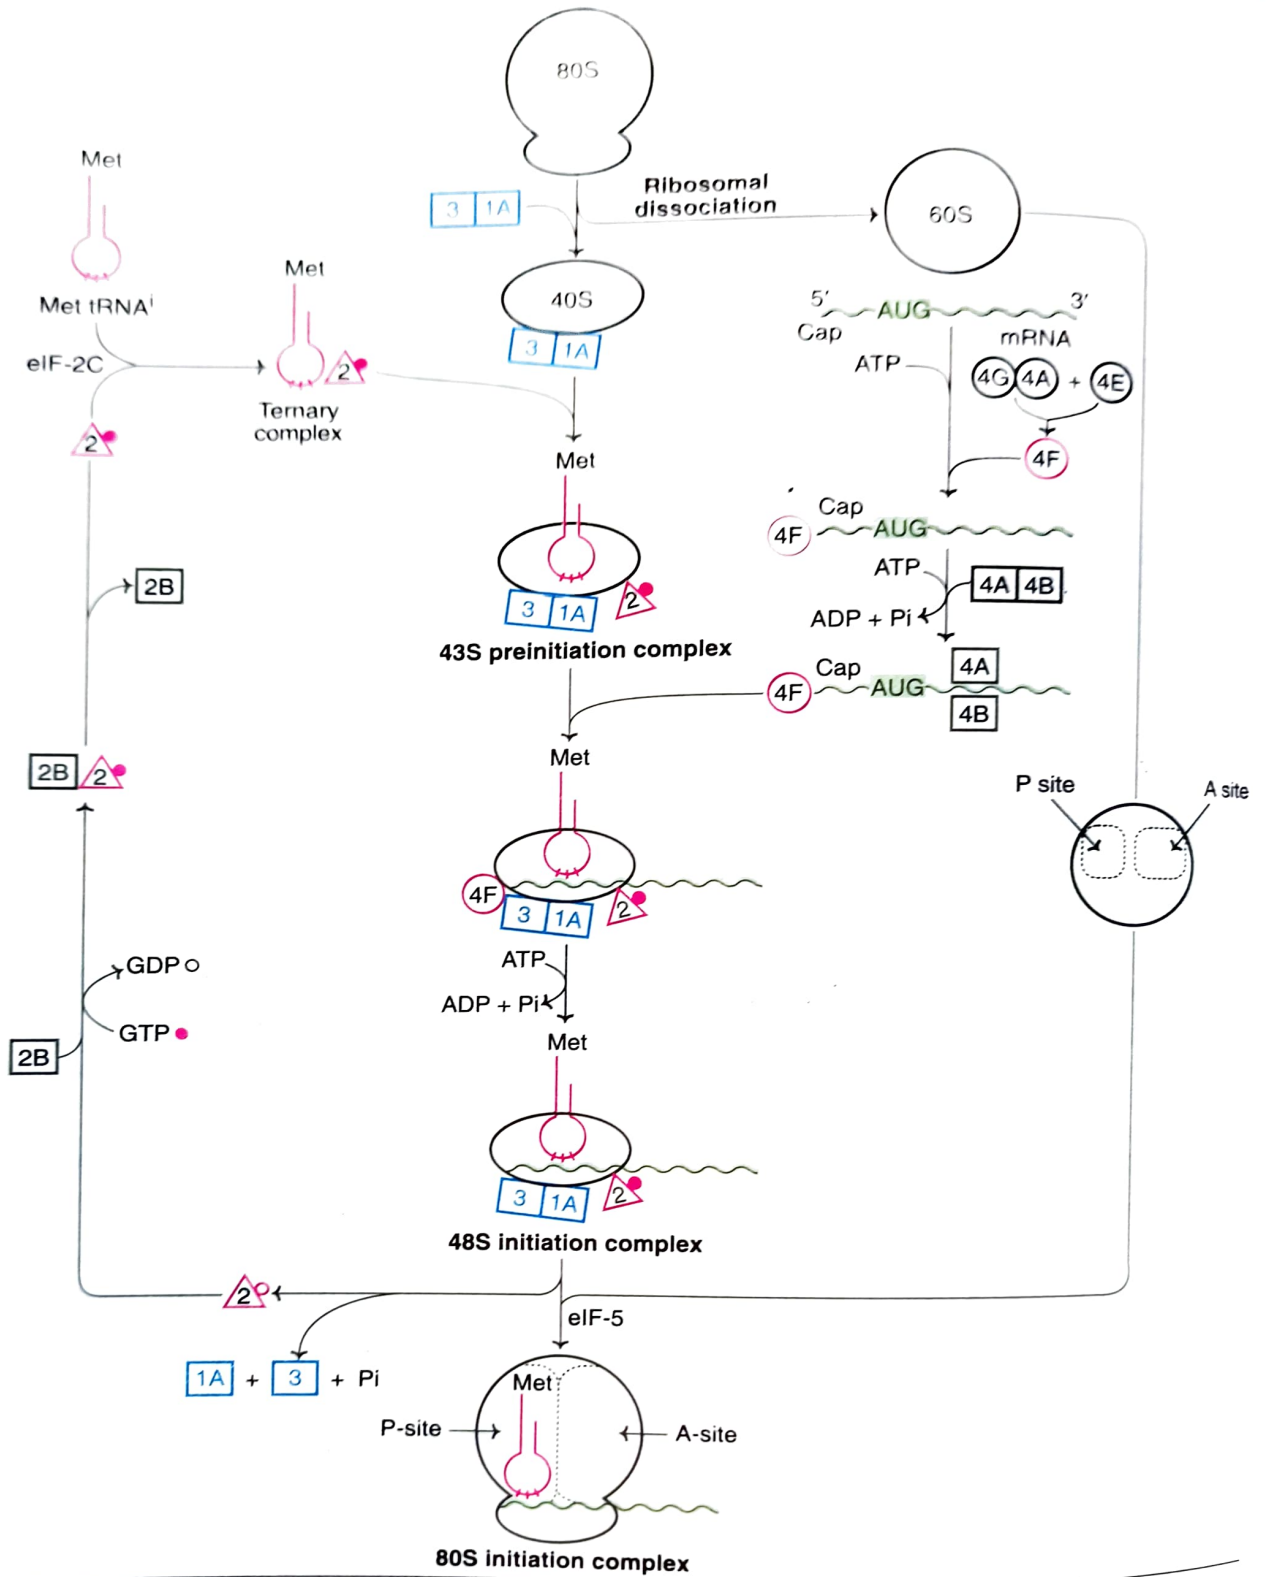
80S

Met

Met tRNA$^{i}$

eIF-2C

2

Met

2

Ternary complex

3 | 1A

Ribosomal dissociation

60S

40S

3 | 1A

5′ AUG 3′

Cap

mRNA

ATP

4G 4A + 4E

4F

Met

Cap

4F AUG

ATP

4A 4B

ADP + Pi

3 | 1A 2

43S preinitiation complex

Cap

4F AUG

4A

4B

2B

2B 2

Met

4F

3 | 1A 2

P site

A site

ATP

ADP + Pi

GDP ○

GTP ●

2B

Met

3 | 1A 2

48S initiation complex

2

eIF-5

1A + 3 + Pi

Met

P-site

A-site

80S initiation complex